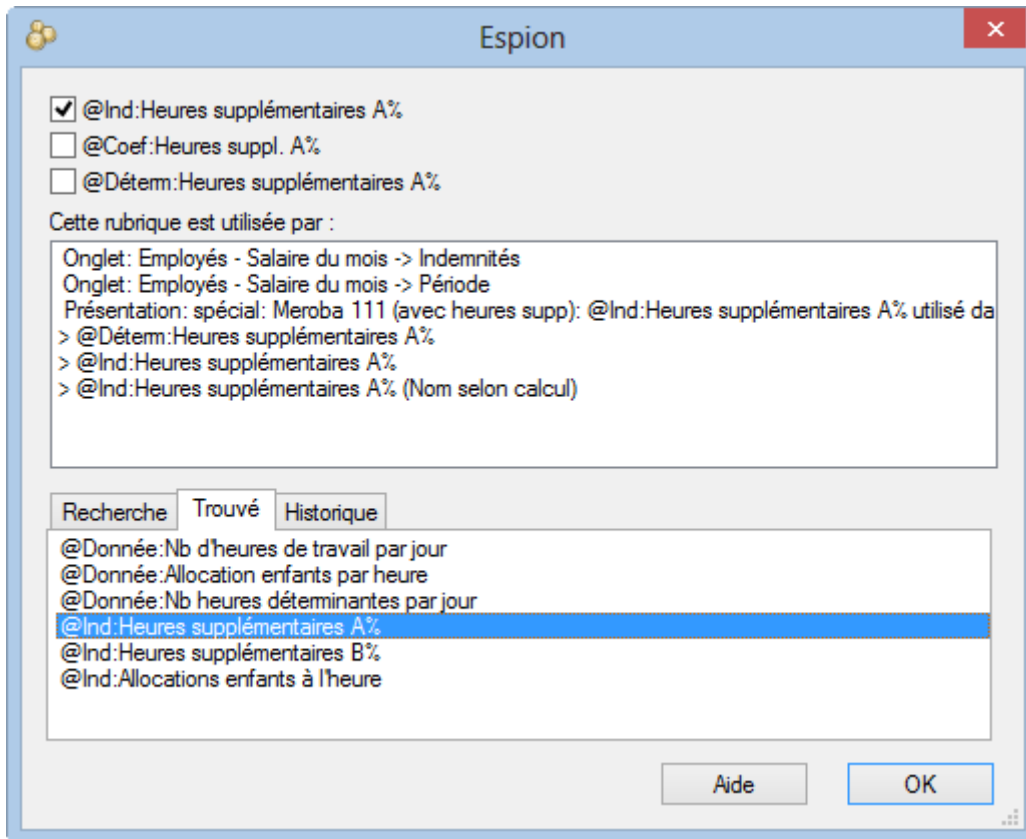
Espion

@Ind:Heures supplémentaires A%
@Coef:Heures suppl. A%
@Déterm:Heures supplémentaires A%

Cette rubrique est utilisée par :

Onglet: Employés - Salaire du mois -> Indemnités
Onglet: Employés - Salaire du mois -> Période
Présentation: spécial: Meroba 111 (avec heures supp): @Ind:Heures supplémentaires A% utilisé da
> @Déterm:Heures supplémentaires A%
> @Ind:Heures supplémentaires A%
> @Ind:Heures supplémentaires A% (Nom selon calcul)

Recherche | Trouvé | Historique

@Donnée:Nb d'heures de travail par jour
@Donnée:Allocation enfants par heure
@Donnée:Nb heures déterminantes par jour
@Ind:Heures supplémentaires A%
@Ind:Heures supplémentaires B%
@Ind:Allocations enfants à l'heure

Aide
OK